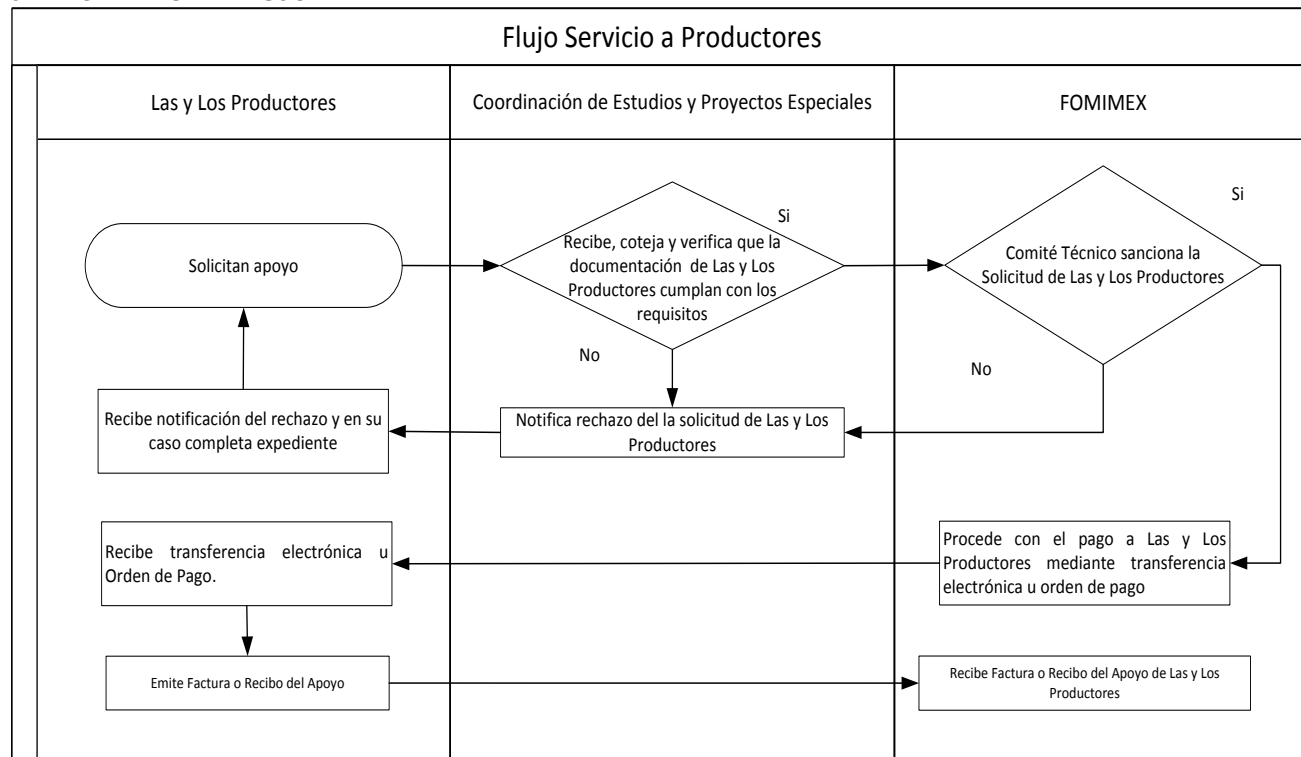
Flujo Servicio a Productores

Las y Los Productores

Coordinación de Estudios y Proyectos Especiales

FOMIMEX

Solicitan apoyo

Si

Recibe, coteja y verifica que la documentación de Las y Los Productores cumplan con los requisitos

No

Si

Comité Técnico sanciona la Solicitud de Las y Los Productores

No

Recibe notificación del rechazo y en su caso completa expediente

Notifica rechazo del la solicitud de Las y Los Productores

Recibe transferencia electrónica u Orden de Pago.

Procede con el pago a Las y Los Productores mediante transferencia electrónica u orden de pago

Emite Factura o Recibo del Apoyo

Recibe Factura o Recibo del Apoyo de Las y Los Productores